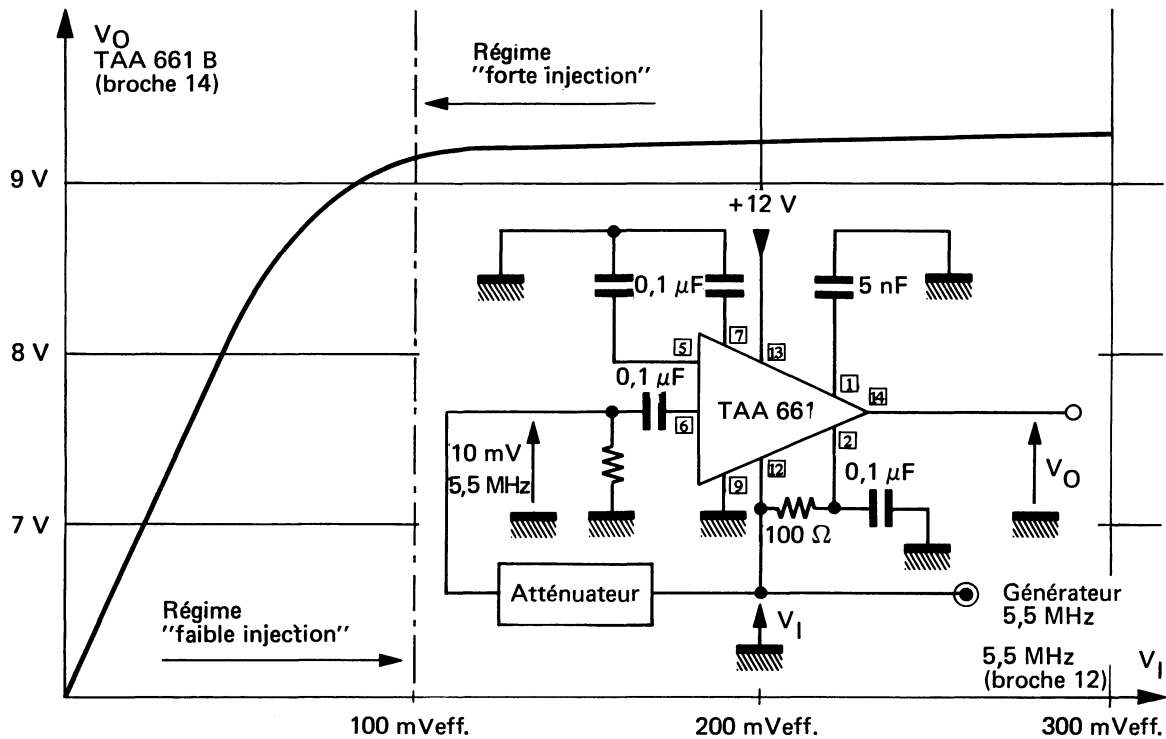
$V_O$
TAA 661 B
(broche 14)

Régime
"forte injection"

9 V

8 V

7 V

+12 V

0,1 $\mu$F

5 nF

5
7
13

0,1 $\mu$F

1
14

TAA 661

6
2

10 mV
5,5 MHz

0,1 $\mu$F

$V_O$

9
12

100 $\Omega$

Atténuateur

Générateur
5,5 MHz

$V_I$

Régime
"faible injection"

5,5 MHz
(broche 12)

$V_I$

100 mVeff.
200 mVeff.
300 mVeff.